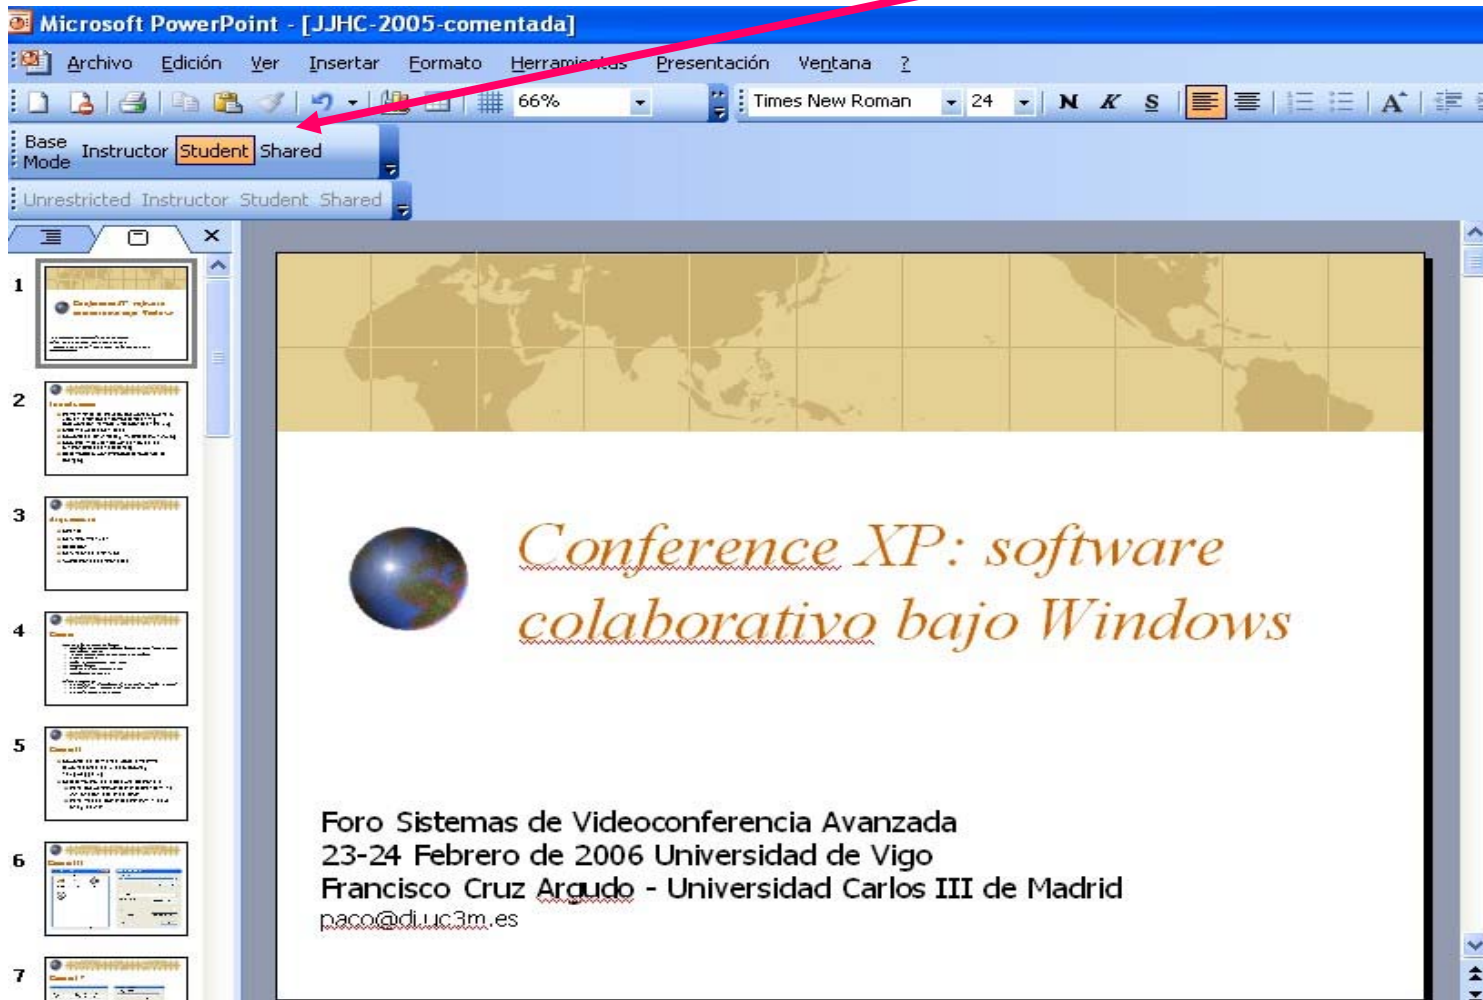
Microsoft PowerPoint - [JJHC-2005-comentada]

Archivo Edición Ver Insertar Formato Herramientas Presentación Ventana ?

66%

Times New Roman 24 N K S

Base Mode Instructor Student Shared

Unrestricted Instructor Student Shared

1
2
3
4
5
6
7

Conference XP: software colaborativo bajo Windows

Foro Sistemas de Videoconferencia Avanzada
23-24 Febrero de 2006 Universidad de Vigo
Francisco Cruz Argudo - Universidad Carlos III de Madrid
paco@di.uc3m.es